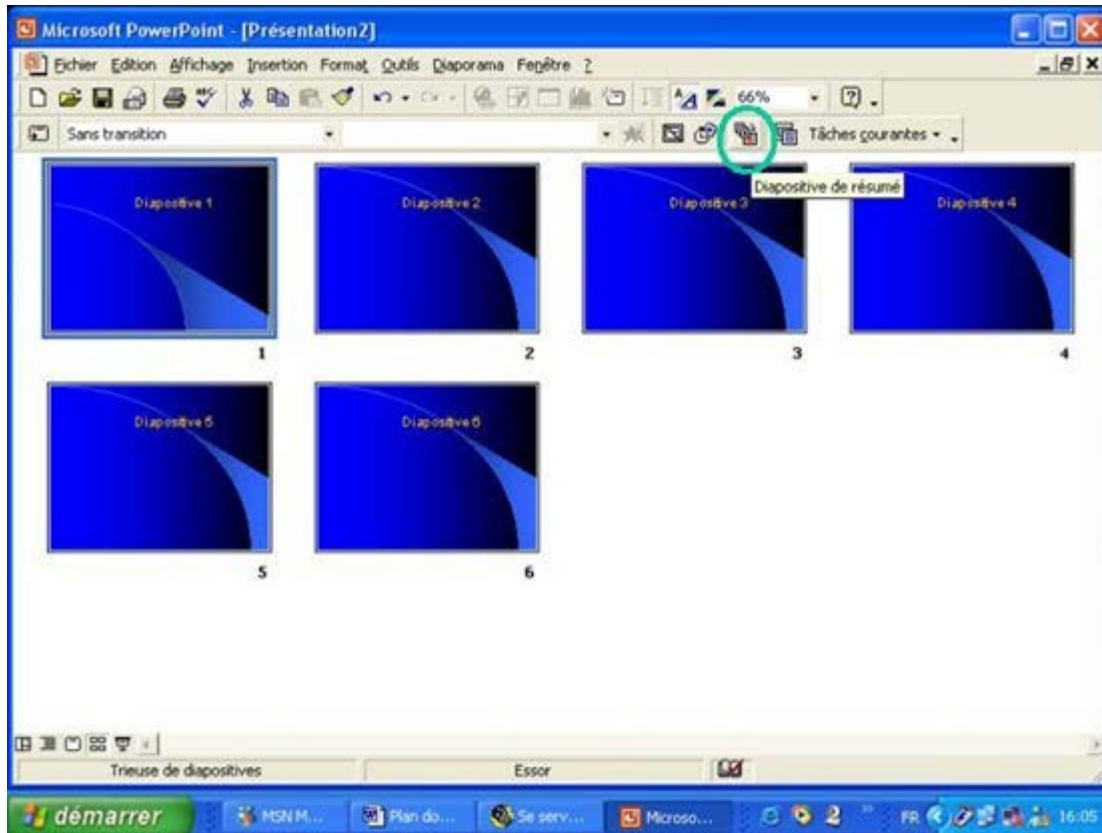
Microsoft PowerPoint - [Présentation2]

Fichier Edition Affichage Insertion Format Outils Diaporama Fenêtre ?

66%

Sans transition

Tâches courantes

Diapositive de résumé

Diapositive 1

1

Diapositive 2

2

Diapositive 3

3

Diapositive 4

4

Diapositive 5

5

Diapositive 6

6

Trieuse de diapositives

Essor

démarrer

MSN M...

Plan do...

Se serv...

Microso...

FR

16:05